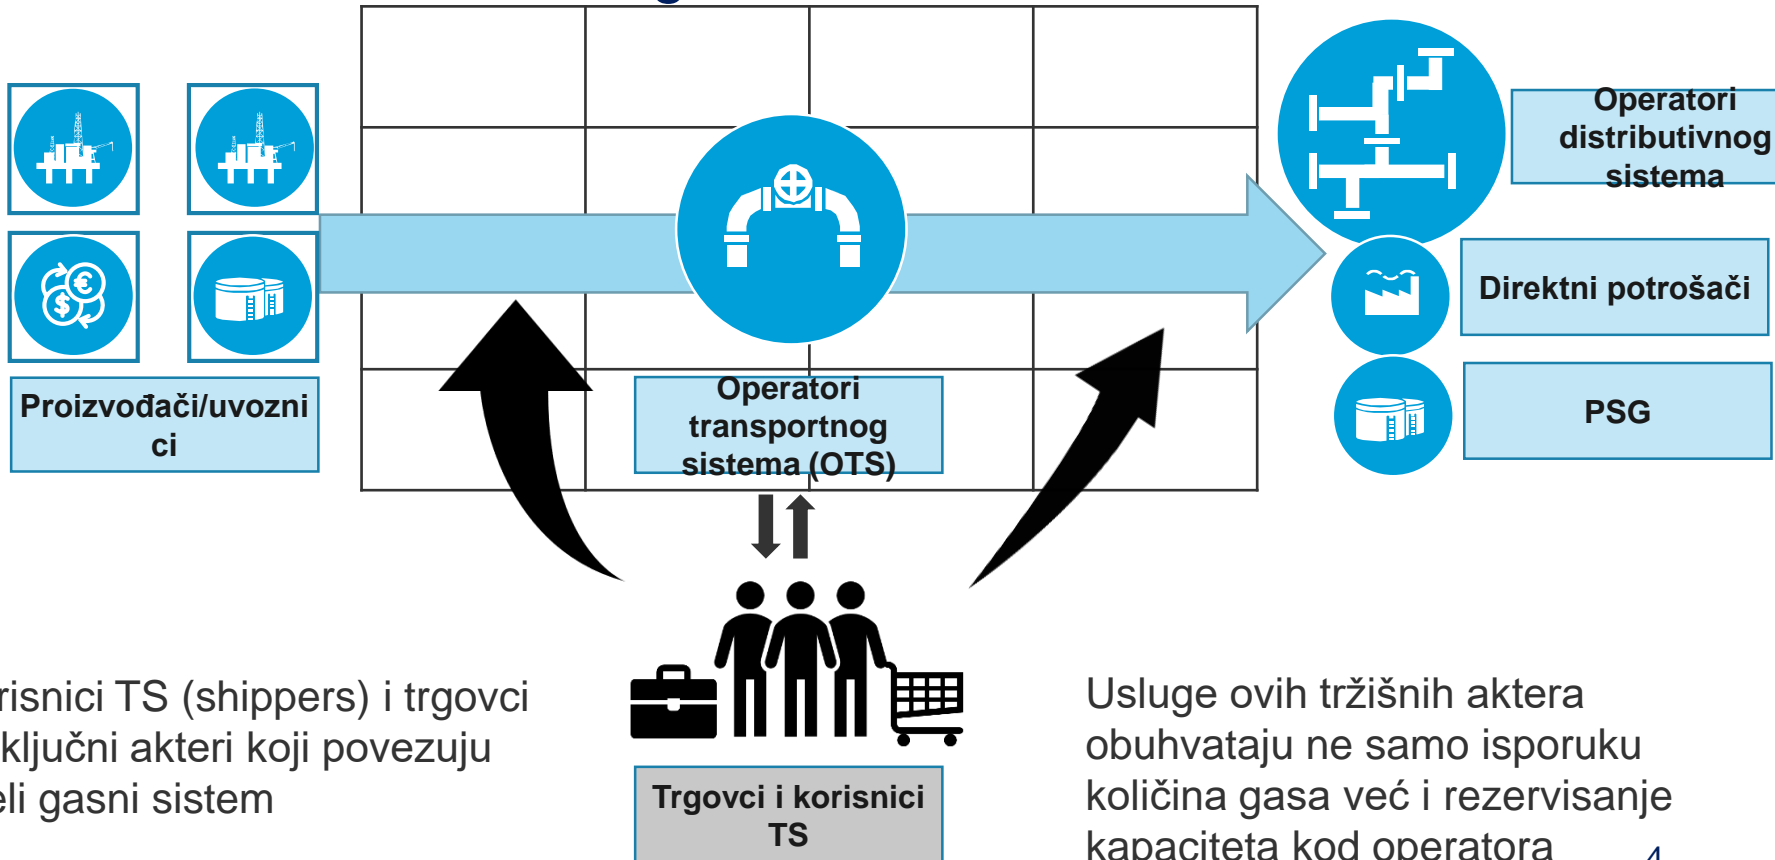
Operatori distributivnog sistema

Direktni potrošači

PSG

Proizvođači/uvozni ci

Operatori transportnog sistema (OTS)

risnici TS (shippers) i trgovci ključni akteri koji povezuju eli gasni sistem

Trgovci i korisnici TS

Usluge ovih tržišnih aktera obuhvataju ne samo isporuku količina gasa već i rezervisanje kapaciteta kod operatora

4